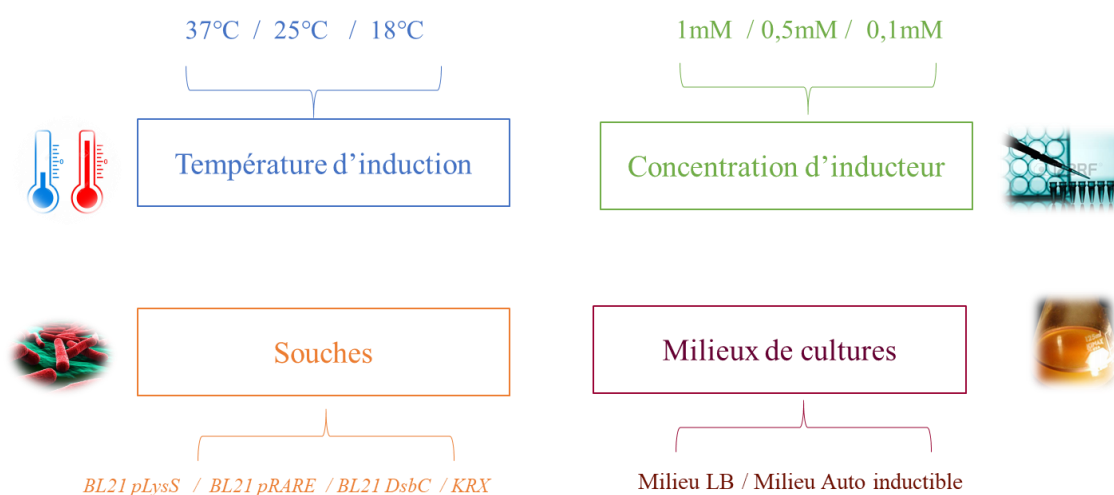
37°C / 25°C / 18°C

Température d'induction

1mM / 0,5mM / 0,1mM

Concentration d'inducteur

Souches

BL21 pLysS / BL21 pRARE / BL21 DsbC / KRX

Milieux de cultures

Milieu LB / Milieu Auto inductible